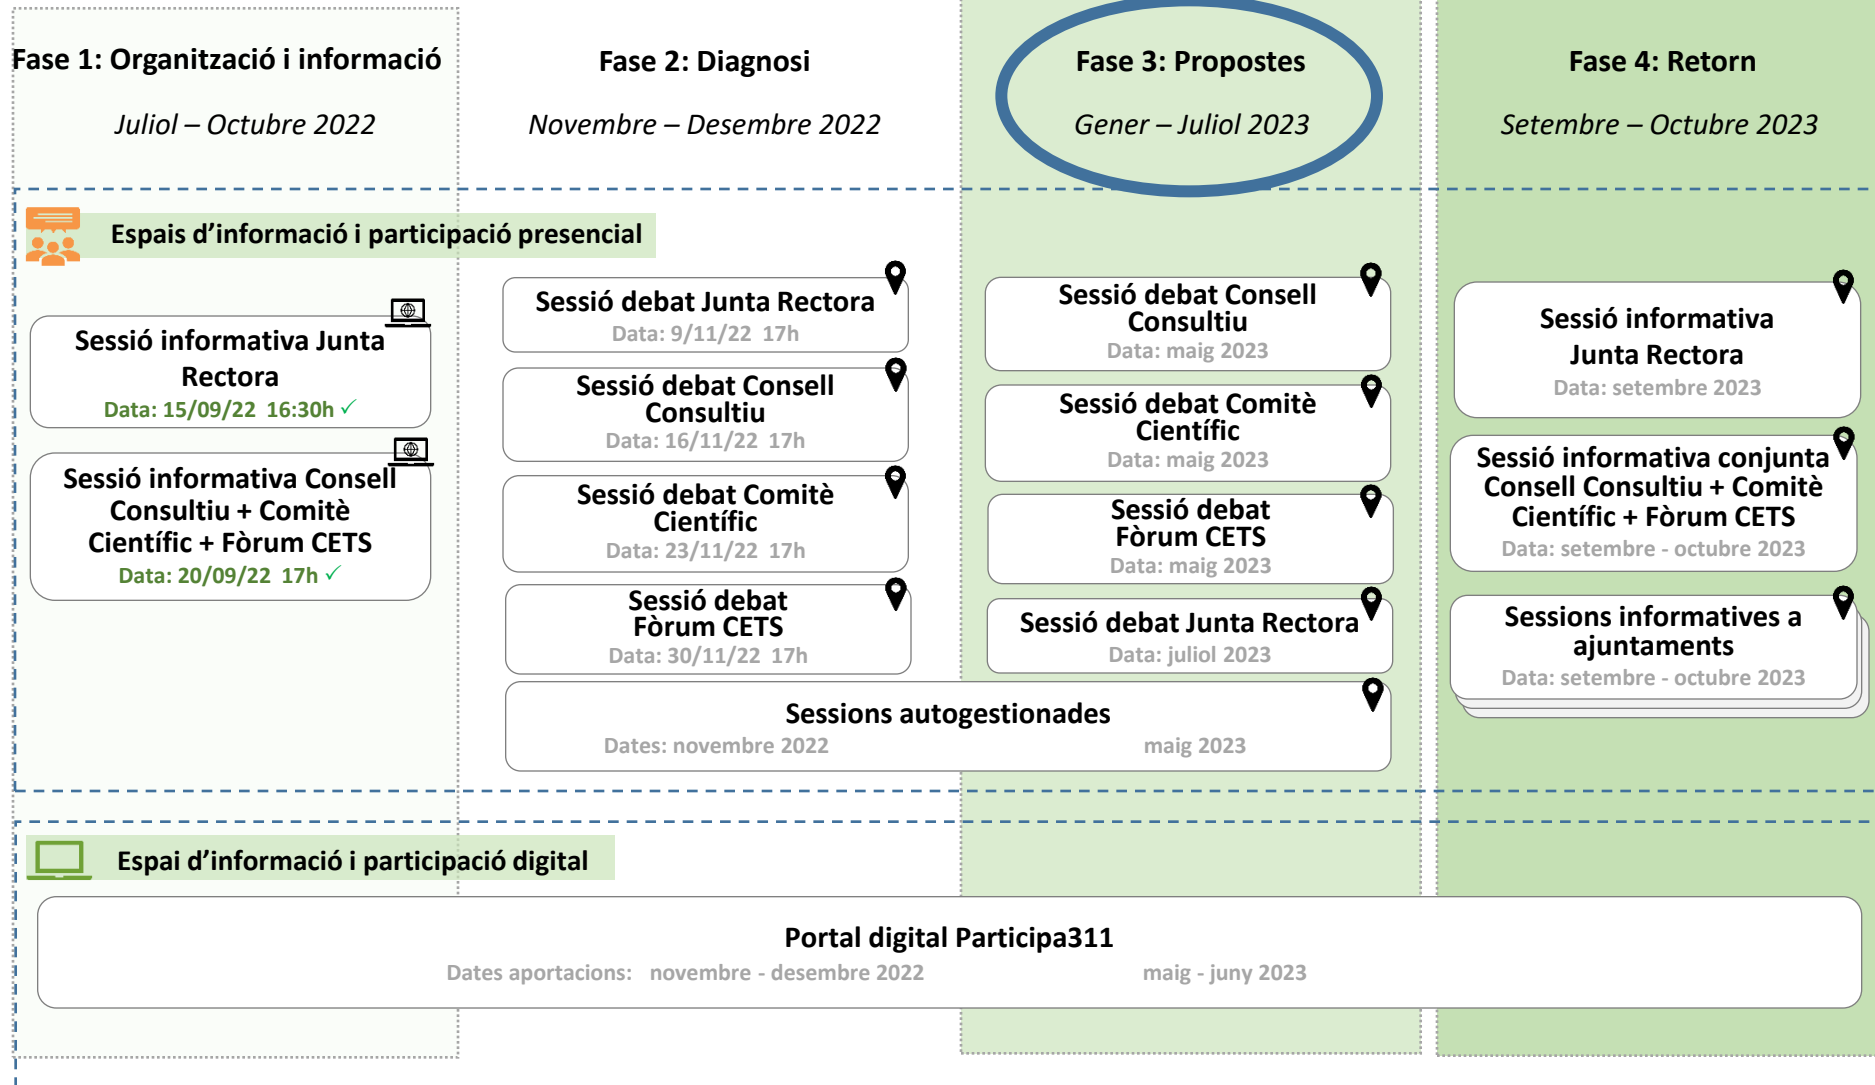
Fase 1: Organització i informació

Juliol – Octubre 2022

Fase 2: Diagnosi

Novembre – Desembre 2022

Fase 3: Propostes

Gener – Juliol 2023

Fase 4: Retorn

Setembre – Octubre 2023

Espais d'informació i participació presencial

Sessió informativa Junta Rectora
Data: 15/09/22 16:30h ✓

Sessió informativa Consell Consultiu + Comitè Científic + Fòrum CETS
Data: 20/09/22 17h ✓

Sessió debat Junta Rectora
Data: 9/11/22 17h

Sessió debat Consell Consultiu
Data: 16/11/22 17h

Sessió debat Comitè Científic
Data: 23/11/22 17h

Sessió debat Fòrum CETS
Data: 30/11/22 17h

Sessió debat Consell Consultiu
Data: maig 2023

Sessió debat Comitè Científic
Data: maig 2023

Sessió debat Fòrum CETS
Data: maig 2023

Sessió debat Junta Rectora
Data: juliol 2023

Sessions autogestionades
Dates: novembre 2022 maig 2023

Sessió informativa Junta Rectora
Data: setembre 2023

Sessió informativa conjunta Consell Consultiu + Comitè Científic + Fòrum CETS
Data: setembre - octubre 2023

Sessions informatives a ajuntaments
Data: setembre - octubre 2023

Espai d'informació i participació digital

Portal digital Participa311
Dates aportacions: novembre - desembre 2022 maig - juny 2023